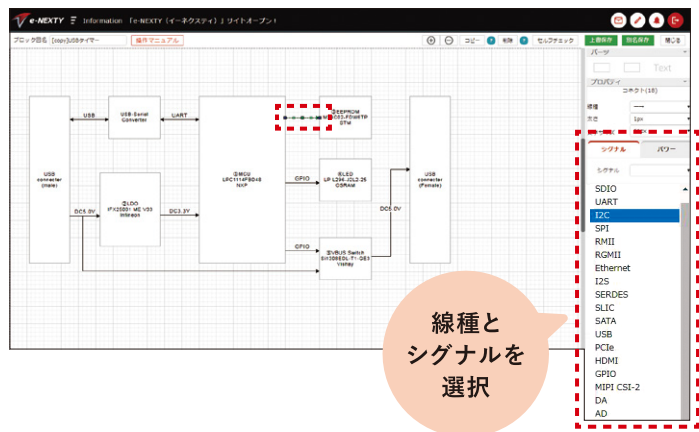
e-NEXTY Information 「e-NEXTY（イーネクスティ）」サイトオープン！

ブロック図名 [copy]USBタイマー 操作マニュアル

コピー 削除 セルフチェック 上書保存 別名保存 閉じる

パーツ

Text

プロパティ

コネクト(18)

線種

太さ 1px

シグナル パワー

シグナル

SDIO
UART
I2C
SPI
RMII
RGMII
Ethernet
I2S
SERDES
SLIC
SATA
USB
PCIe
HDMI
GPIO
MIPI CSI-2
DA
AD

USB connector (male)

USB Serial Converter

USB

UART

①MCU LPC1114FBD48 NXP

②EEPROM M24C02-FDW6TP STM

③LED LP L296-J2L2-25 OSRAM

GPIO

GPIO

①LDO IFX25001 ME V33 Infineon

DC5.0V

DC3.3V

DC5.0V

⑤VBUS Switch SIR309EDL-T1-GE3 Vishay

USB connector (Female)

線種と
シグナルを
選択